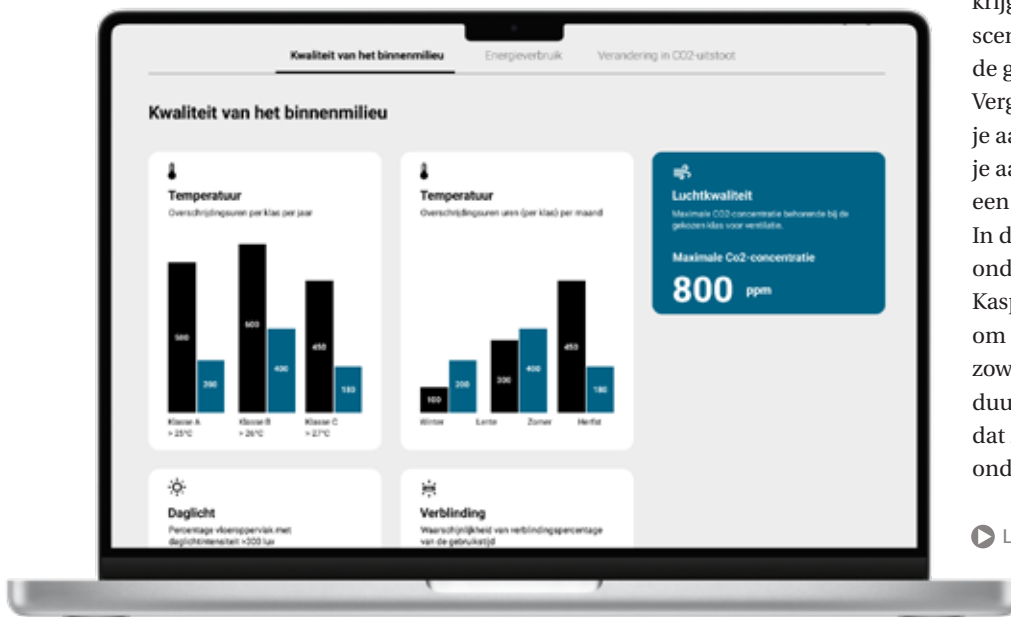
Kwaliteit van het binnenmilieu Energieverbruik Verandering in CO2-uitstoot

Kwaliteit van het binnenmilieu

Temperatuur
Overschrijdingsuren per klas per jaar

500 | 200 | 600 | 400 | 450 | 150

Klasse A > 25°C | Klasse B > 26°C | Klasse C > 27°C

Temperatuur
Overschrijdingsuren uren (per klas) per maand

100 | 200 | 300 | 400 | 450 | 150

Winter | Lente | Zomer | Herfst

Luchtkwaliteit
Maximale CO2-concentratie behorende bij de gekozen klas voor ventilatie.

Maximale Co2-concentratie
800 ppm

Daglicht
Percentage vloeroppervlak met daglichtintensiteit >300 lux

Verblinding
Waarschijnlijkheid van verblindingspercentage van de gebruikstijd

krijg
scen
de g
Verg
je aa
je aa
een
In d
ond
Kasp
om
zow
duu
dat
ond

L